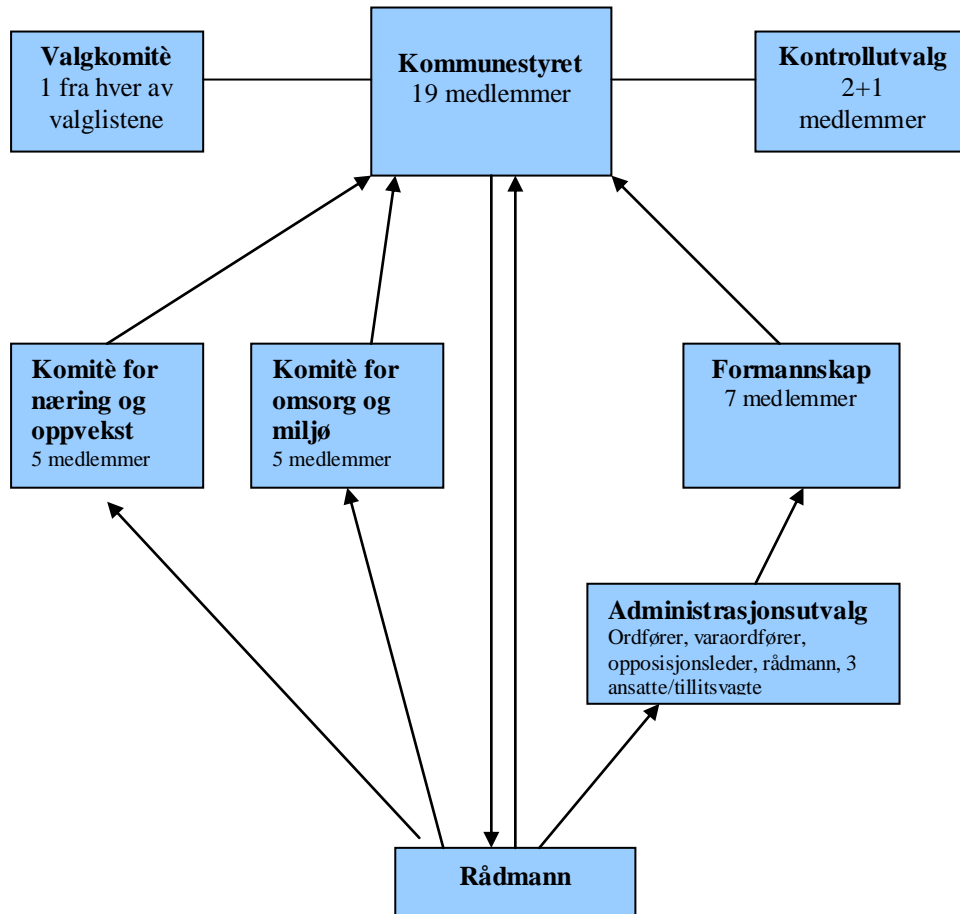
Valgkomitè
1 fra hver av valglistene

Kommunestyret
19 medlemmer

Kontrollutvalg
2+1 medlemmer

Komitè for næring og oppvekst
5 medlemmer

Komitè for omsorg og miljø
5 medlemmer

Formannskap
7 medlemmer

Administrasjonsutvalg
Ordfører, varaordfører, opposisjonsleder, rådmann, 3 ansatte/tillitsvagte

Rådmann